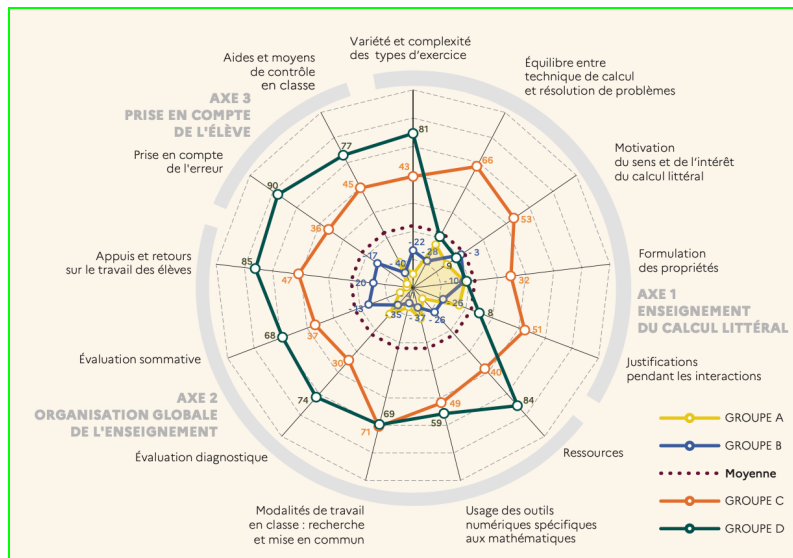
Variété et complexité des types d'exercice

Équilibre entre technique de calcul et résolution de problèmes

Motivation du sens et de l'intérêt du calcul littéral

Formulation des propriétés

AXE 1
ENSEIGNEMENT DU CALCUL LITTÉRAL

Justifications pendant les interactions

Ressources

Usage des outils numériques spécifiques aux mathématiques

Modalités de travail en classe : recherche et mise en commun

Évaluation diagnostique

AXE 2
ORGANISATION GLOBALE DE L'ENSEIGNEMENT

Évaluation sommative

Appuis et retours sur le travail des élèves

Prise en compte de l'erreur

AXE 3
PRISE EN COMPTE DE L'ÉLÈVE

Aides et moyens de contrôle en classe

81
43
28
22
66
53
3
9
32
104
8
26
51
40
84
49
25
59
37
71
69
35
30
74
37
43
68
47
20
85
36
17
90
45
40
77

GROUPE A
GROUPE B
Moyenne
GROUPE C
GROUPE D